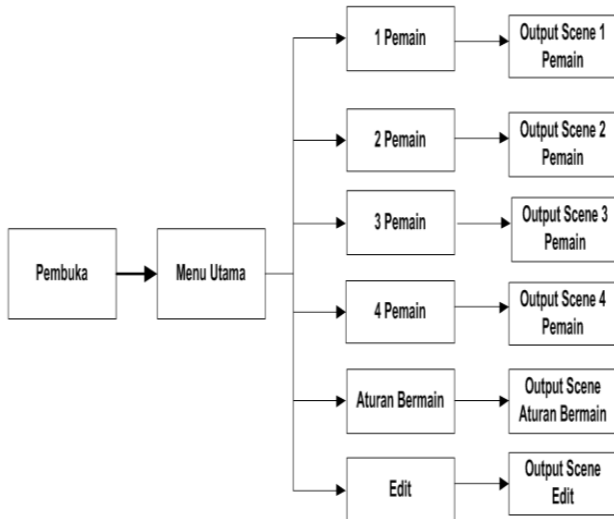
Pembuka

Menu Utama

1 Pemain

Output Scene 1 Pemain

2 Pemain

Output Scene 2 Pemain

3 Pemain

Output Scene 3 Pemain

4 Pemain

Output Scene 4 Pemain

Aturan Bermain

Output Scene Aturan Bermain

Edit

Output Scene Edit